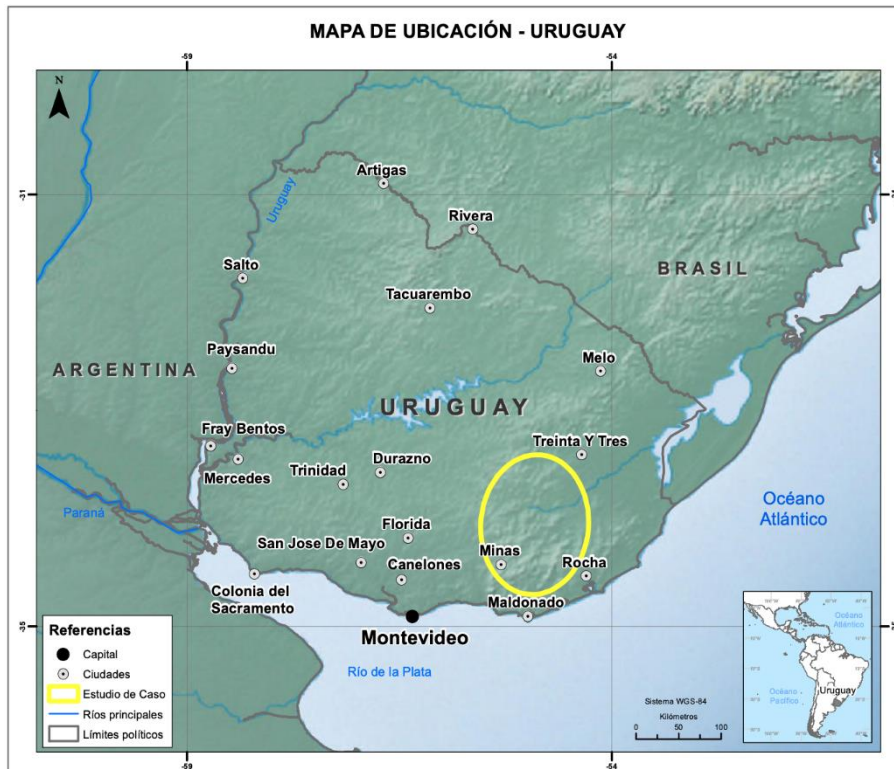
MAPA DE UBICACIÓN - URUGUAY

-59
-54

N

-31
-35

Uruguay

Artigas
Rivera
Salto
Tacuarembo
BRASIL
Paysandu
Melo
ARGENTINA
URUGUAY
Fray Bentos
Treinta Y Tres
Mercedes
Trinidad
Durazno
Paraná
Océano Atlántico
Florida
San Jose De Mayo
Minas
Rocha
Canelones
Colonia del Sacramento
Maldonado
Montevideo
Río de la Plata

Referencias
Capital
Ciudades
Estudio de Caso
Ríos principales
Límites políticos

Sistema WGS-84
Kilómetros
0 50 100

Océano Atlántico
Océano Pacífico
Uruguay

-59
-54